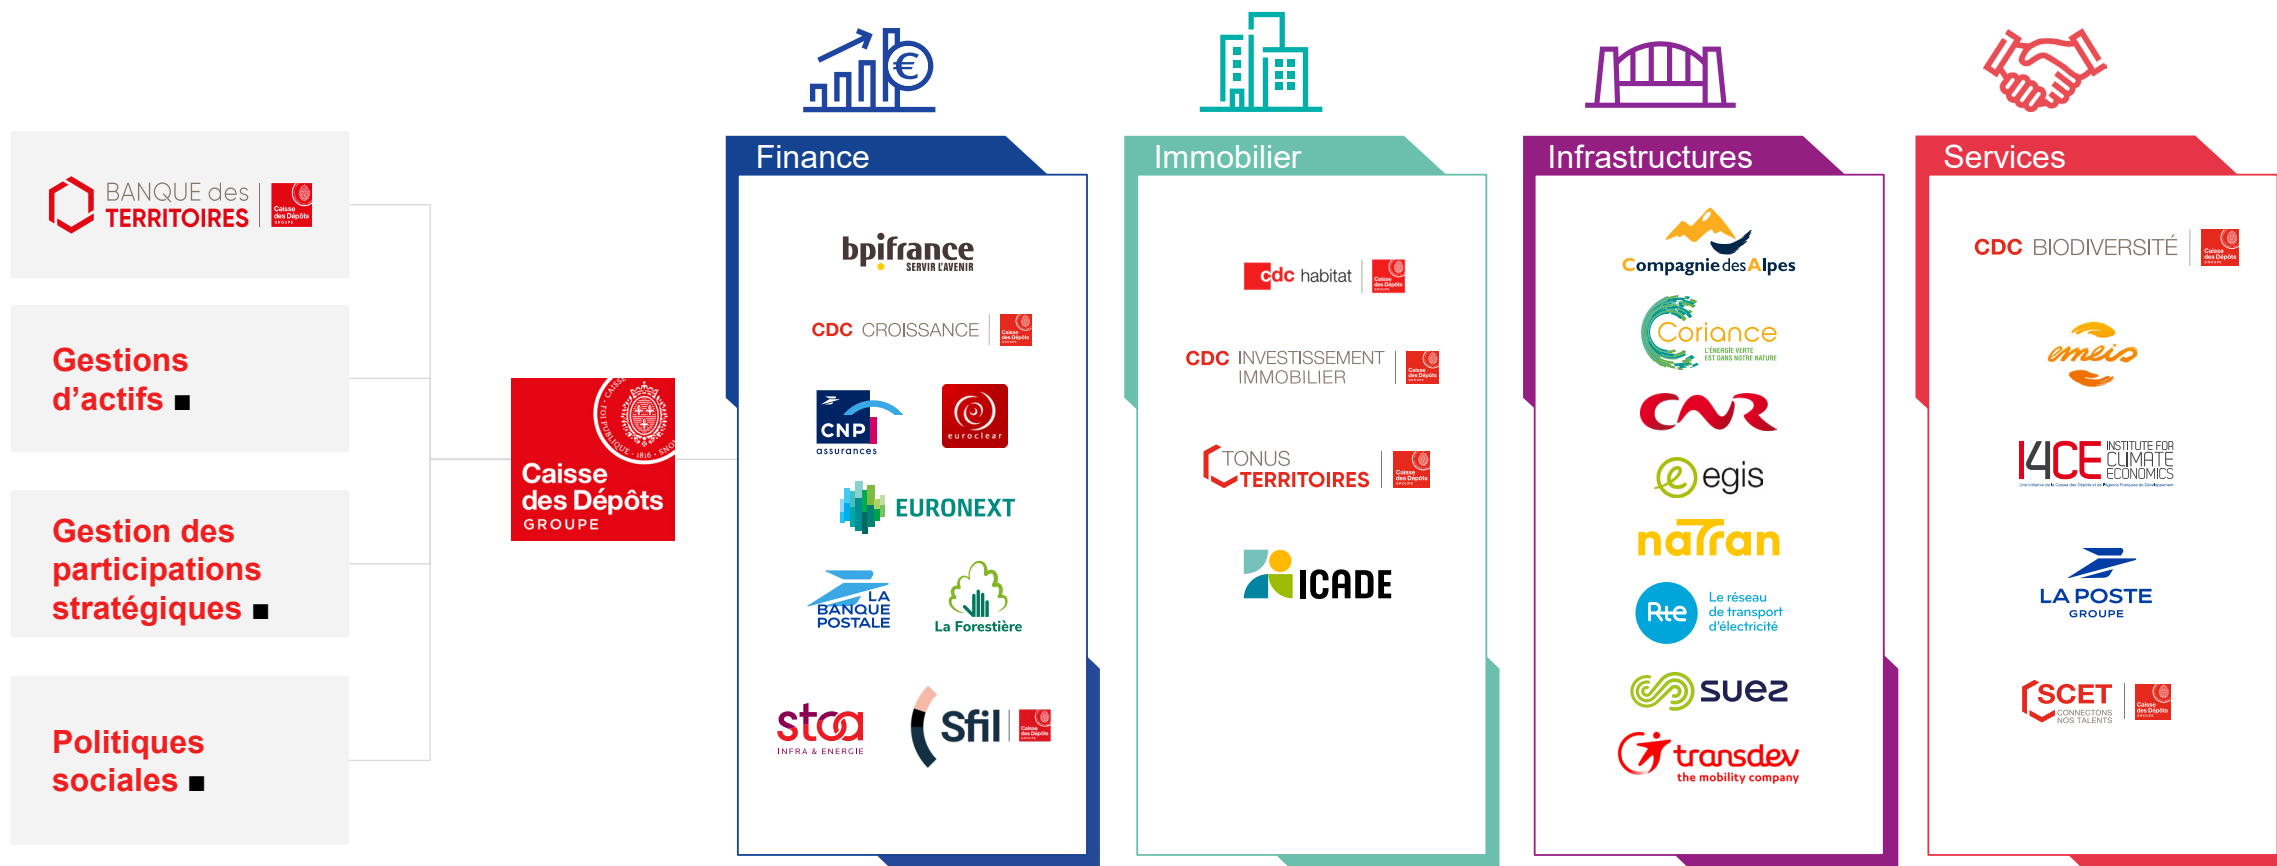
BANQUE des TERRITOIRES Caisse des Dépôts GROUPE

Gestions d'actifs ■

Gestion des participations stratégiques ■

Politiques sociales ■

Caisse des Dépôts GROUPE

Finance

bpifrance SERVIR L'AVENIR

CDC CROISSANCE

CNP assurances

euroclear

EURONEXT

LA BANQUE POSTALE

La Forestière

stoa INFRA & ENERGIE

Sfil

Immobilier

cdc habitat

CDC INVESTISSEMENT IMMOBILIER

TONUS TERRITOIRES

ICADE

Infrastructures

Compagnie des Alpes

Coriance L'ÉNERGIE VERTE EST DANS NOTRE NATURE

CNR

egis

natran

Rte Le réseau de transport d'électricité

suez

transdev the mobility company

Services

CDC BIODIVERSITÉ

emeis

I4CE INSTITUTE FOR CLIMATE ECONOMICS

LA POSTE GROUPE

SCET CONNECTONS NOS TALENTS